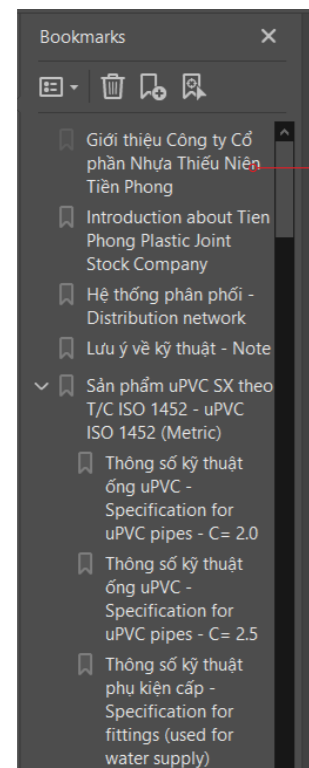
Bookmarks ×

Giới thiệu Công ty Cổ phần Nhựa Thiếu Niên Tiền Phong

Introduction about Tien Phong Plastic Joint Stock Company

Hệ thống phân phối - Distribution network

Lưu ý về kỹ thuật - Note

Sản phẩm uPVC SX theo T/C ISO 1452 - uPVC ISO 1452 (Metric)

Thông số kỹ thuật ống uPVC - Specification for uPVC pipes - C= 2.0

Thông số kỹ thuật ống uPVC - Specification for uPVC pipes - C= 2.5

Thông số kỹ thuật phụ kiện cấp - Specification for fittings (used for water supply)